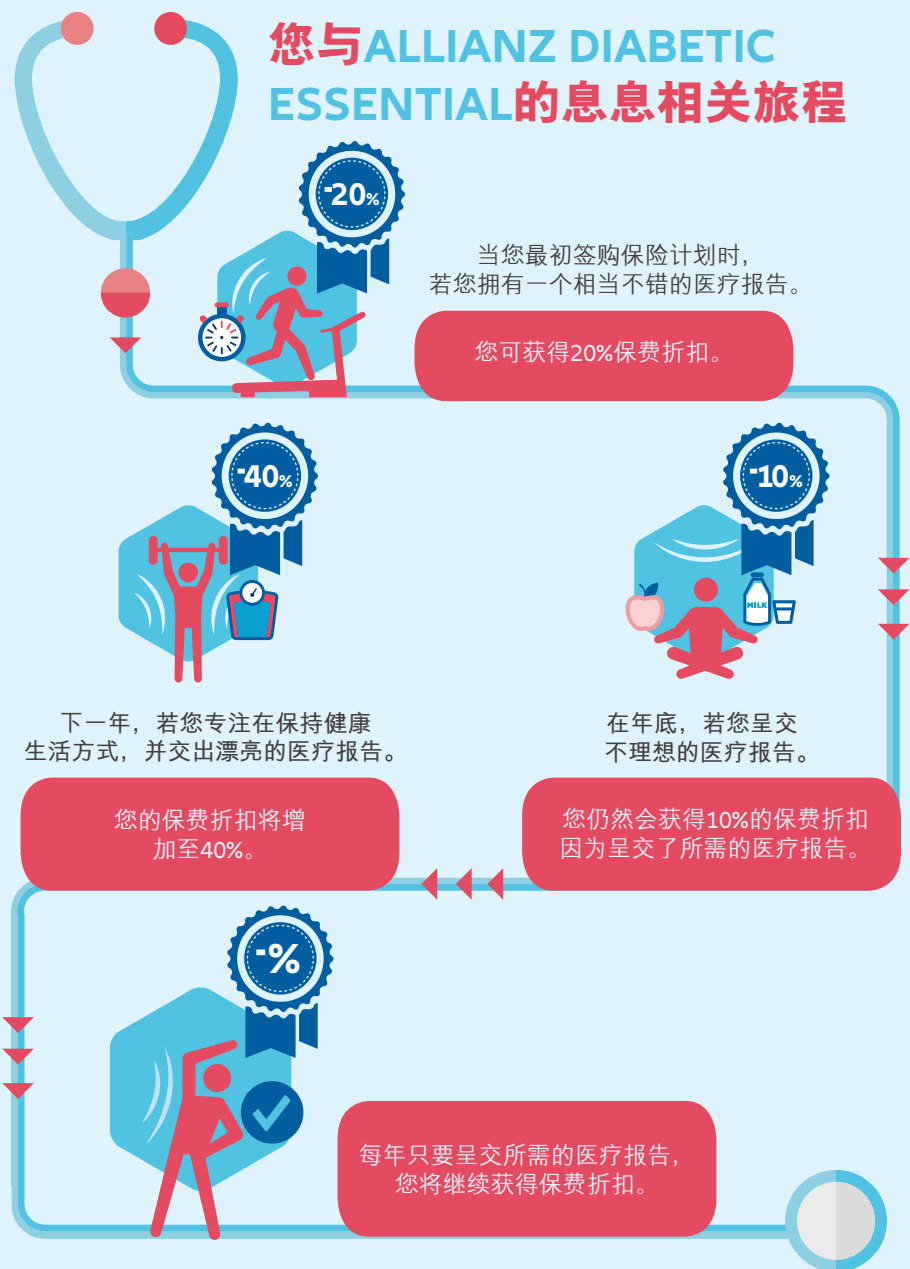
您与ALLIANZ DIABETIC ESSENTIAL的息息相关旅程

-20%

当您最初签购保险计划时，若您拥有一个相当不错的医疗报告。

您可获得20%保费折扣。

-40%

-10%

MILK

下一年，若您专注在保持健康生活方式，并交出漂亮的医疗报告。

您的保费折扣将增加至40%。

在年底，若您呈交不理想的医疗报告。

您仍然会获得10%的保费折扣因为呈交了所需的医疗报告。

-%

每年只要呈交所需的医疗报告，您将继续获得保费折扣。